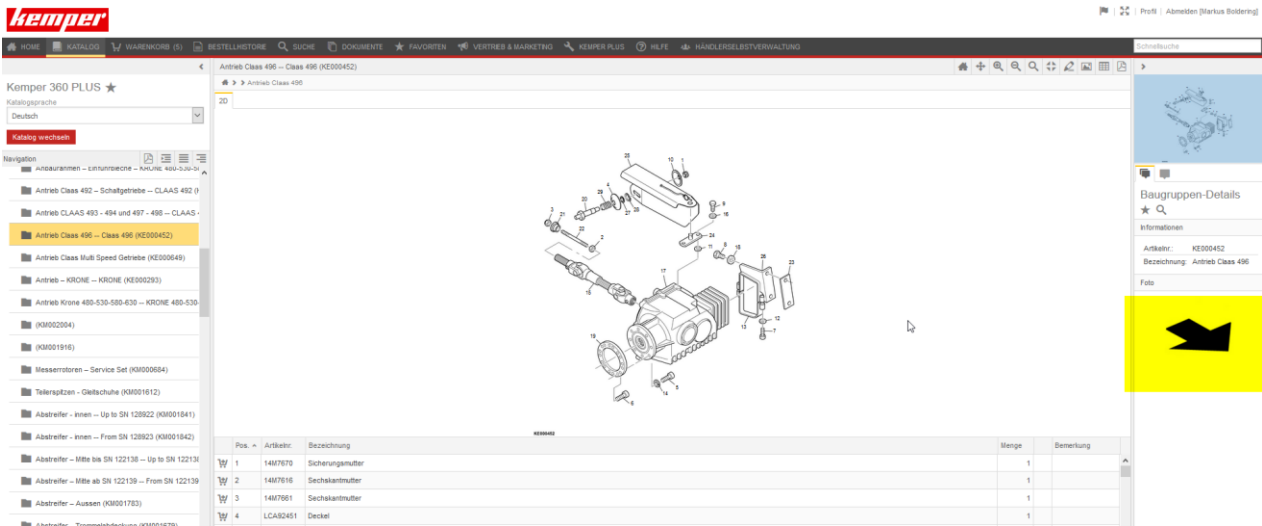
kemper

Profil | Abmelden [Markus Boldering]

HOME KATALOG WARENKORB (5) BESTELLHISTORIE SUCHE DOKUMENTE FAVORITEN VERTRIEB & MARKETING KEMPER PLUS HILFE HÄNDLERSELBSTVERWALTUNG

Schnellsuche

Kemper 360 PLUS ★
Katalogsprache
Deutsch
Katalog wechseln

Navigation

Anbaurahmen – Einfuhrbleche -- KRONE 480-530-5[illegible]
Antrieb Claas 492 – Schaltgetriebe -- CLAAS 492 ([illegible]
Antrieb CLAAS 493 - 494 und 497 - 498 -- CLAAS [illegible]
Antrieb Claas 496 -- Claas 496 (KE000452)
Antrieb Claas Multi Speed Getriebe (KE000649)
Antrieb – KRONE -- KRONE (KE000293)
Antrieb Krone 480-530-580-630 -- KRONE 480-530-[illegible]
(KM002004)
(KM001916)
Messerrotoren – Service Set (KM000684)
Teilerspitzen - Gleitschuhe (KM001612)
Abstreifer - innen -- Up to SN 128922 (KM001841)
Abstreifer - innen -- From SN 128923 (KM001842)
Abstreifer – Mitte bis SN 122138 -- Up to SN 12213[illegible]
Abstreifer – Mitte ab SN 122139 -- From SN 12213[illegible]
Abstreifer – Aussen (KM001783)
Abstreifer – Trommelabdeckung (KM001679)

Antrieb Claas 496 -- Claas 496 (KE000452)
Antrieb Claas 496
2D

25 10 4 29 26 27 28 20 3 21 22 2 8 16 24 11 9 16 6 23 17 15 13 12 7 19 14 5 1 18

KE000452

| | Pos. | Artikelnr. | Bezeichnung | Menge | | Bemerkung |
|---|---|---|---|---|---|---|
| | 1 | 14M7670 | Sicherungsmutter | 1 | | |
| | 2 | 14M7616 | Sechskantmutter | 1 | | |
| | 3 | 14M7661 | Sechskantmutter | 1 | | |
| | 4 | LCA92451 | Deckel | 1 | | |

Baugruppen-Details
Informationen
Artikelnr.: KE000452
Bezeichnung: Antrieb Claas 496
Foto